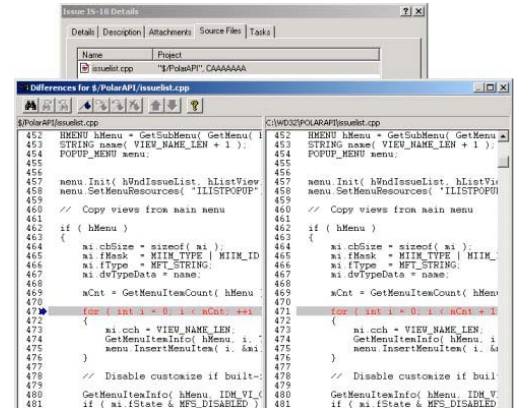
Issue IS-16 Details

Details | Description | Attachments | Source Files | Tasks

| Name | Project |
|---|---|
| issuelist.cpp | "$/PolarAPI", CAAAAAAA |

Differences for $/PolarAPI/issuelist.cpp

$/PolarAPI/issuelist.cpp

452 HMENU hMenu = GetSubMenu( GetMenu( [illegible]
453 STRING name( VIEW_NAME_LEN + 1 );
454 POPUP_MENU menu;
455
456
457 menu.Init( hWndIssueList, hListView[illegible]
458 menu.SetMenuResources( "ILISTPOPUP" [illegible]
459
460 // Copy views from main menu
461
462 if ( hMenu )
463 {
464 mi.cbSize = sizeof( mi );
465 mi.fMask = MIIM_TYPE | MIIM_ID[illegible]
466 mi.fType = MFT_STRING;
467 mi.dwTypeData = name;
468
469 mCnt = GetMenuItemCount( hMenu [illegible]
470
471 for ( int i = 0; i < mCnt; ++i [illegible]
472 {
473 mi.cch = VIEW_NAME_LEN;
474 GetMenuItemInfo( hMenu, i, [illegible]
475 menu.InsertMenuItem( i, &mi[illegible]
476 }
477
478 // Disable customize if built-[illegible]
479
480 GetMenuItemInfo( hMenu, IDM_VI_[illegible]
481 if ( mi.fState & MFS_DISABLED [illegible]

C:\WD32\POLARAPI\issuelist.cpp

452 HMENU hMenu = GetSubMenu( GetMenu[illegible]
453 STRING name( VIEW_NAME_LEN + 1 );
454 POPUP_MENU menu;
455
456
457 menu.Init( hWndIssueList, hListVi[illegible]
458 menu.SetMenuResources( "ILISTPOPU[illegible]
459
460 // Copy views from main menu
461
462 if ( hMenu )
463 {
464 mi.cbSize = sizeof( mi );
465 mi.fMask = MIIM_TYPE | MIIM_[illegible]
466 mi.fType = MFT_STRING;
467 mi.dwTypeData = name;
468
469 mCnt = GetMenuItemCount( hMen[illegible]
470
471 for ( int i = 0; i < nCnt; + 1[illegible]
472 {
473 mi.cch = VIEW_NAME_LEN;
474 GetMenuItemInfo( hMenu, i, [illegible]
475 menu.InsertMenuItem( i, &mi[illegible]
476 }
477
478 // Disable customize if buil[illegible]
479
480 GetMenuItemInfo( hMenu, IDM_V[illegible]
481 if ( mi.fState & MFS_DISABLED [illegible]